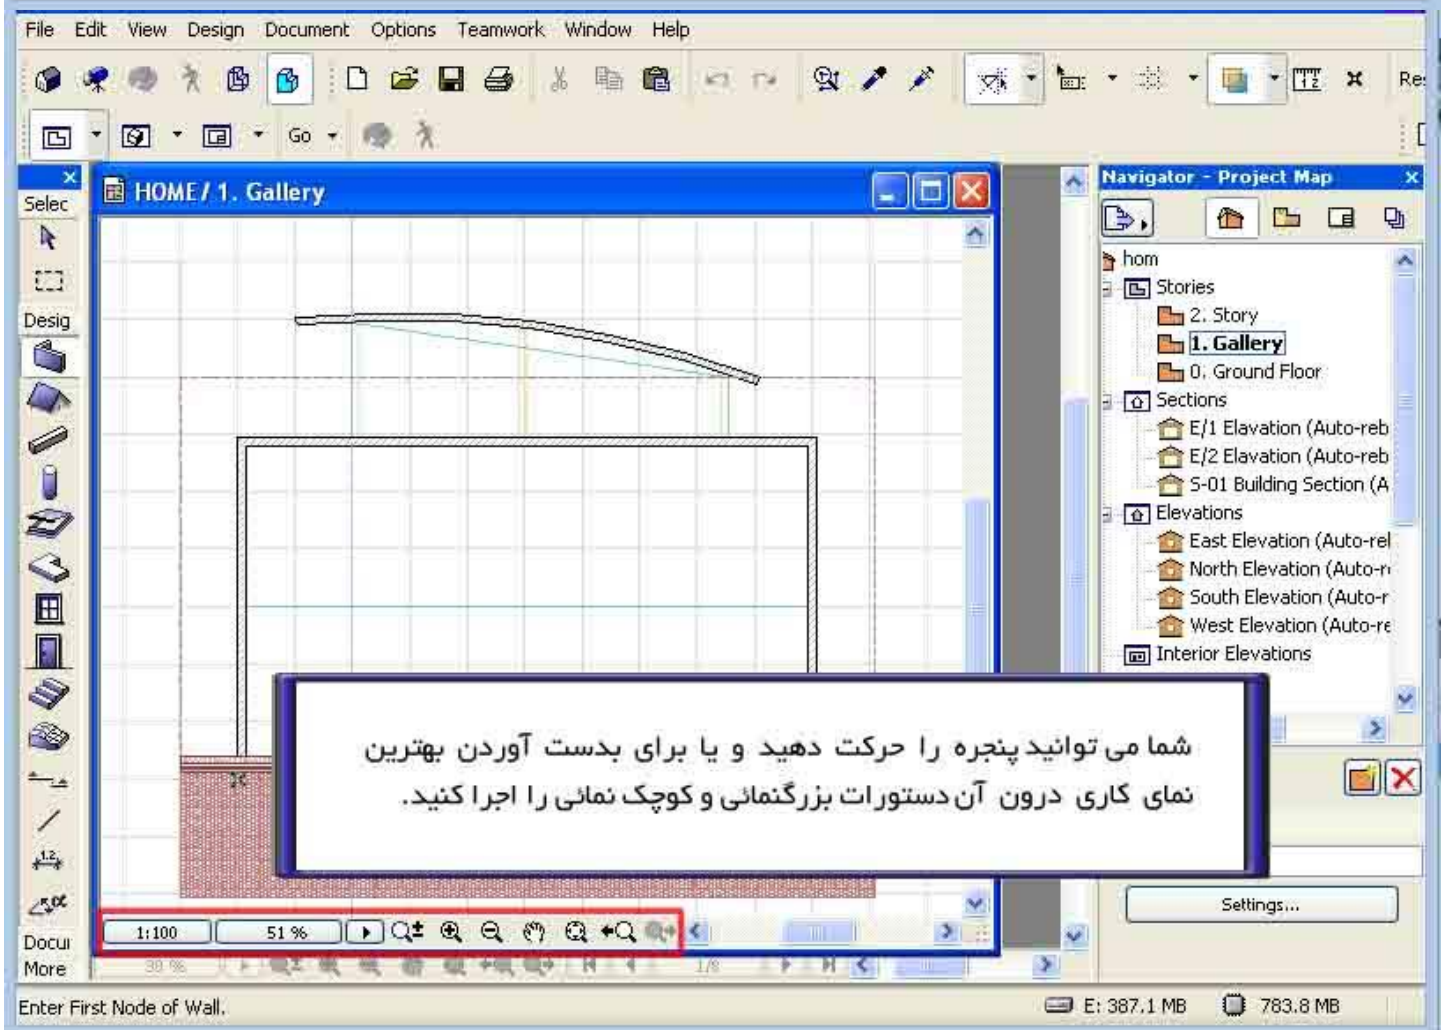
File Edit View Design Document Options Teamwork Window Help

Re

Go

Selec

Desig

Docu

More

HOME / 1. Gallery

Navigator - Project Map

hom
Stories
2. Story
1. Gallery
0. Ground Floor
Sections
E/1 Elavation (Auto-reb
E/2 Elavation (Auto-reb
S-01 Building Section (A
Elevations
East Elevation (Auto-rel
North Elevation (Auto-r
South Elevation (Auto-r
West Elevation (Auto-re
Interior Elevations

شما می توانید پنجره را حرکت دهید و یا برای بدست آوردن بهترین نمای کاری درون آن دستورات بزرگنمائی و کوچک نمائی را اجرا کنید.

1:100
51 %

Settings...

Enter First Node of Wall.

E: 387.1 MB
783.8 MB